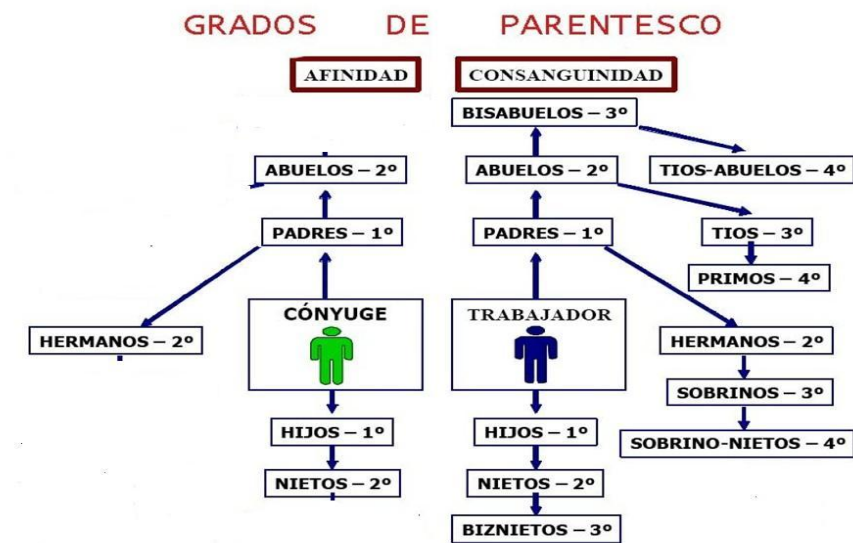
GRADOS DE PARENTESCO

AFINIDAD

CONSANGUINIDAD

BISABUELOS – 3º

ABUELOS – 2º

ABUELOS – 2º

TIOS-ABUELOS – 4º

PADRES – 1º

PADRES – 1º

TIOS – 3º

PRIMOS – 4º

HERMANOS – 2º

CÓNYUGE

TRABAJADOR

HERMANOS – 2º

SOBRINOS – 3º

SOBRINO-NIETOS – 4º

HIJOS – 1º

HIJOS – 1º

NIETOS – 2º

NIETOS – 2º

BIZNIETOS – 3º